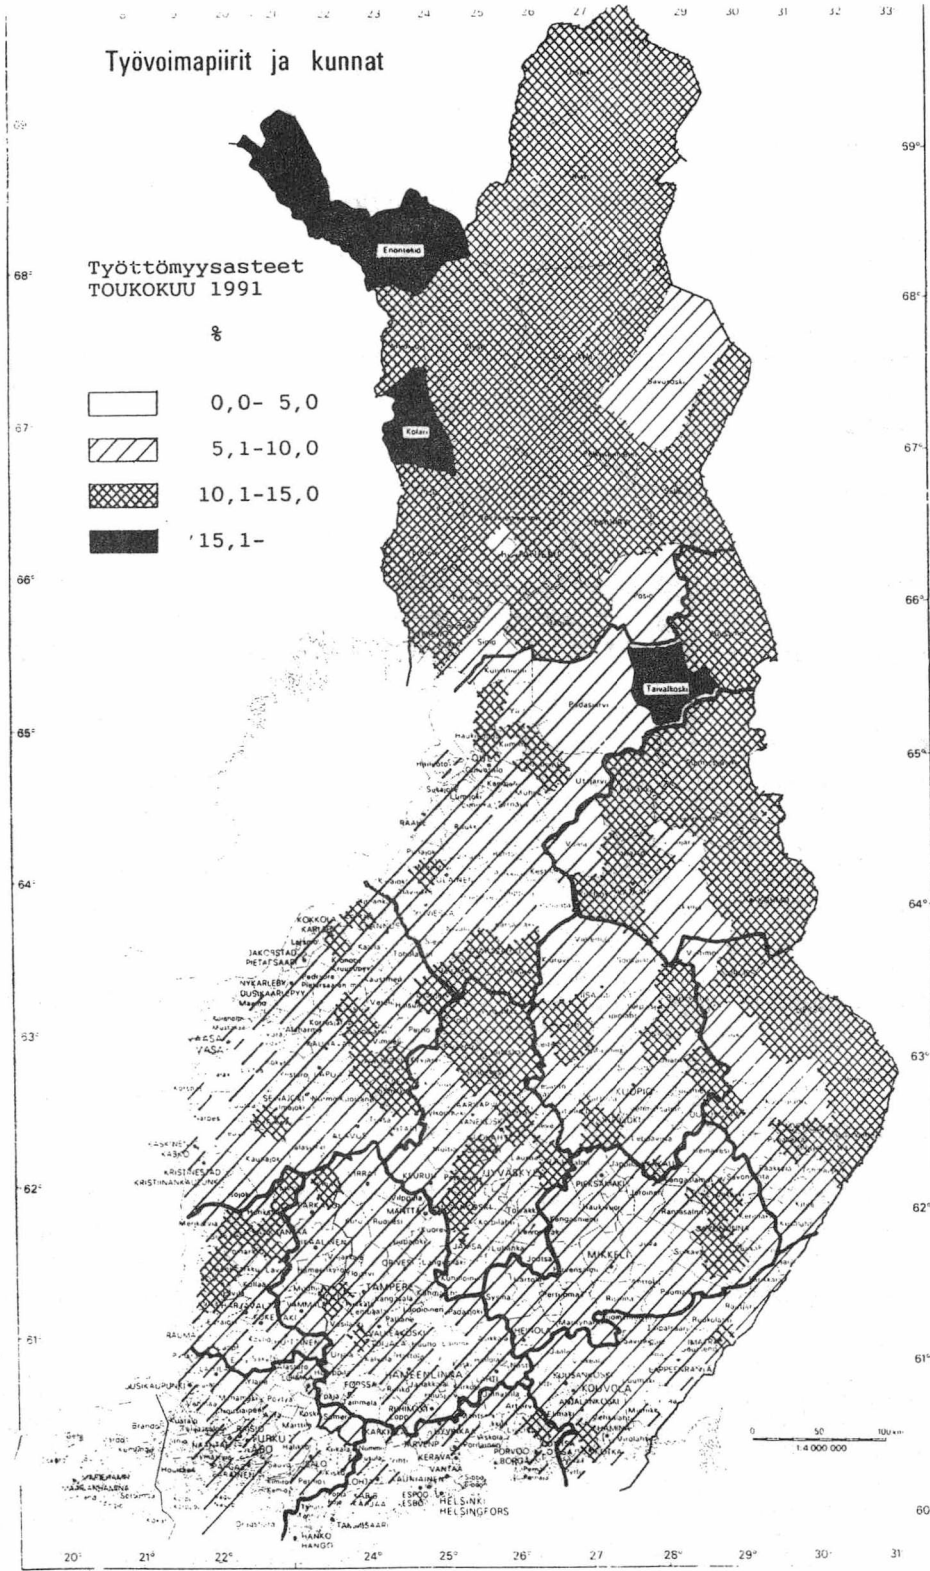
Työvoimapiirit ja kunnat

Työttömyysasteet
TOUKOKUU 1991

%

0,0- 5,0
5,1-10,0
10,1-15,0
'15,1-

Enontekiö
Kolari
Savukoski
Taivalkoski
Pudasjärvi
Utajärvi
KOKKOLA
KARLEBY
JAKOBSTAD
PIETARSAARI
NYKARLEBY
UUSIKAARLEPYY
VAASA
VASA
SEINÄJOKI
KASKINEN
KASKÖ
KRISTINESTAD
KRISTIINANKAUPUNKI
JYVÄSKYLÄ
KUOPIO
PIEKSÄMÄKI
MIKKELI
TAMPERE
VALKEAKOSKI
HÄMEENLINNA
HEINOLA
KOUVOLA
ANJALANKOSKI
LAPPEENRANTA
IMATRA
RAUMA
UUSIKAUPUNKI
TURKU
ÅBO
SALO
KARIS
LOHJA
KERAVA
VANTAA
ESPOO
ESBO
HELSINKI
HELSINGFORS
PORVOO
BORGÅ
KOTKA
HANKO
HANGÖ
FORSSA
RIIHIMÄKI
JÄRVENPÄÄ
RAAHE
OULU
KAJAANI
IISALMI
VARKAUS
SAVONLINNA

0 50 100 km
1:4 000 000

20° 21° 22° 23 24° 25° 26° 27 28° 29° 30° 31
59° 68° 67° 66° 65° 64° 63° 62° 61° 60